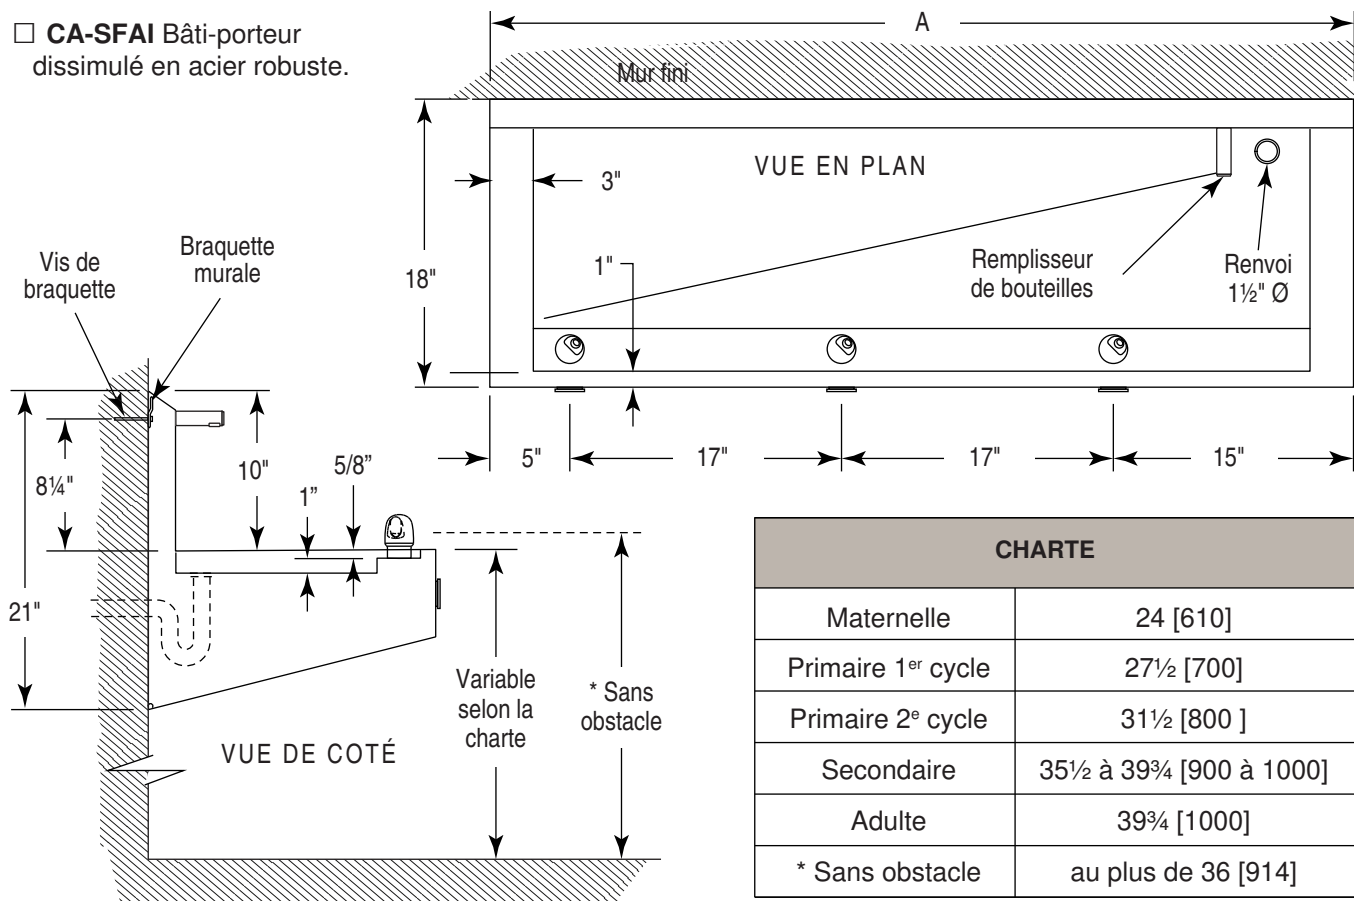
☐ **CA-SFAI** Bâti-porteur dissimulé en acier robuste.

A

Mur fini

VUE EN PLAN

3"

18"

1"

Remplisseur de bouteilles

Renvoi 1½" Ø

5"

17"

17"

15"

Vis de braquette

Braquette murale

8¼"

10"

5/8"

1"

21"

Variable selon la charte

* Sans obstacle

VUE DE COTÉ

| CHARTE | |
|---|---|
| Maternelle | 24 [610] |
| Primaire 1$^{er}$ cycle | 27½ [700] |
| Primaire 2$^{e}$ cycle | 31½ [800 ] |
| Secondaire | 35½ à 39¾ [900 à 1000] |
| Adulte | 39¾ [1000] |
| * Sans obstacle | au plus de 36 [914] |